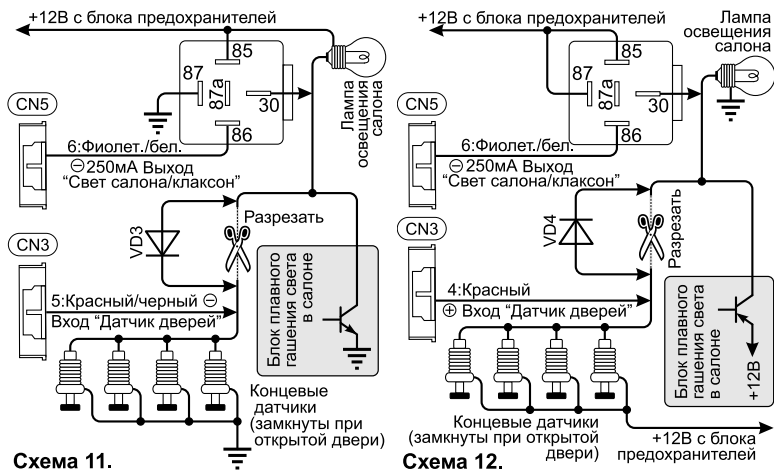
+12В с блока предохранителей

85

87

87a

30

86

Лампа освещения салона

CN5

6:Фиолет./бел.

⊖250мА Выход "Свет салона/клаксон"

CN3

VD3

Разрезать

5:Красный/черный ⊖

Вход "Датчик дверей"

Блок плавного гашения света в салоне

Концевые датчики (замкнуты при открытой двери)

Схема 11.

+12В с блока предохранителей

Лампа освещения салона

85

87

87a

30

86

CN5

6:Фиолет./бел.

⊖250мА Выход "Свет салона/клаксон"

CN3

VD4

Разрезать

4:Красный

⊕ Вход "Датчик дверей"

Блок плавного гашения света в салоне

+12В

Концевые датчики (замкнуты при открытой двери)

+12В с блока предохранителей

Схема 12.